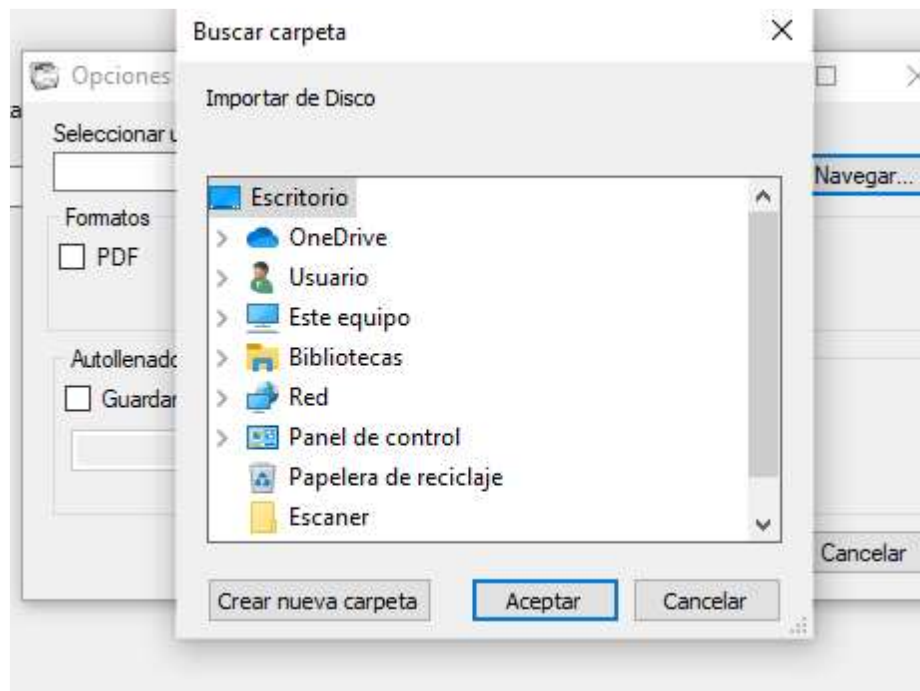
Opciones

Seleccionar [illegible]

Formatos

PDF

Autollenado

Guardar

Navegar...

Cancelar

Buscar carpeta

×

Importar de Disco

Escritorio

OneDrive

Usuario

Este equipo

Bibliotecas

Red

Panel de control

Papelera de reciclaje

Escaner

Crear nueva carpeta

Aceptar

Cancelar